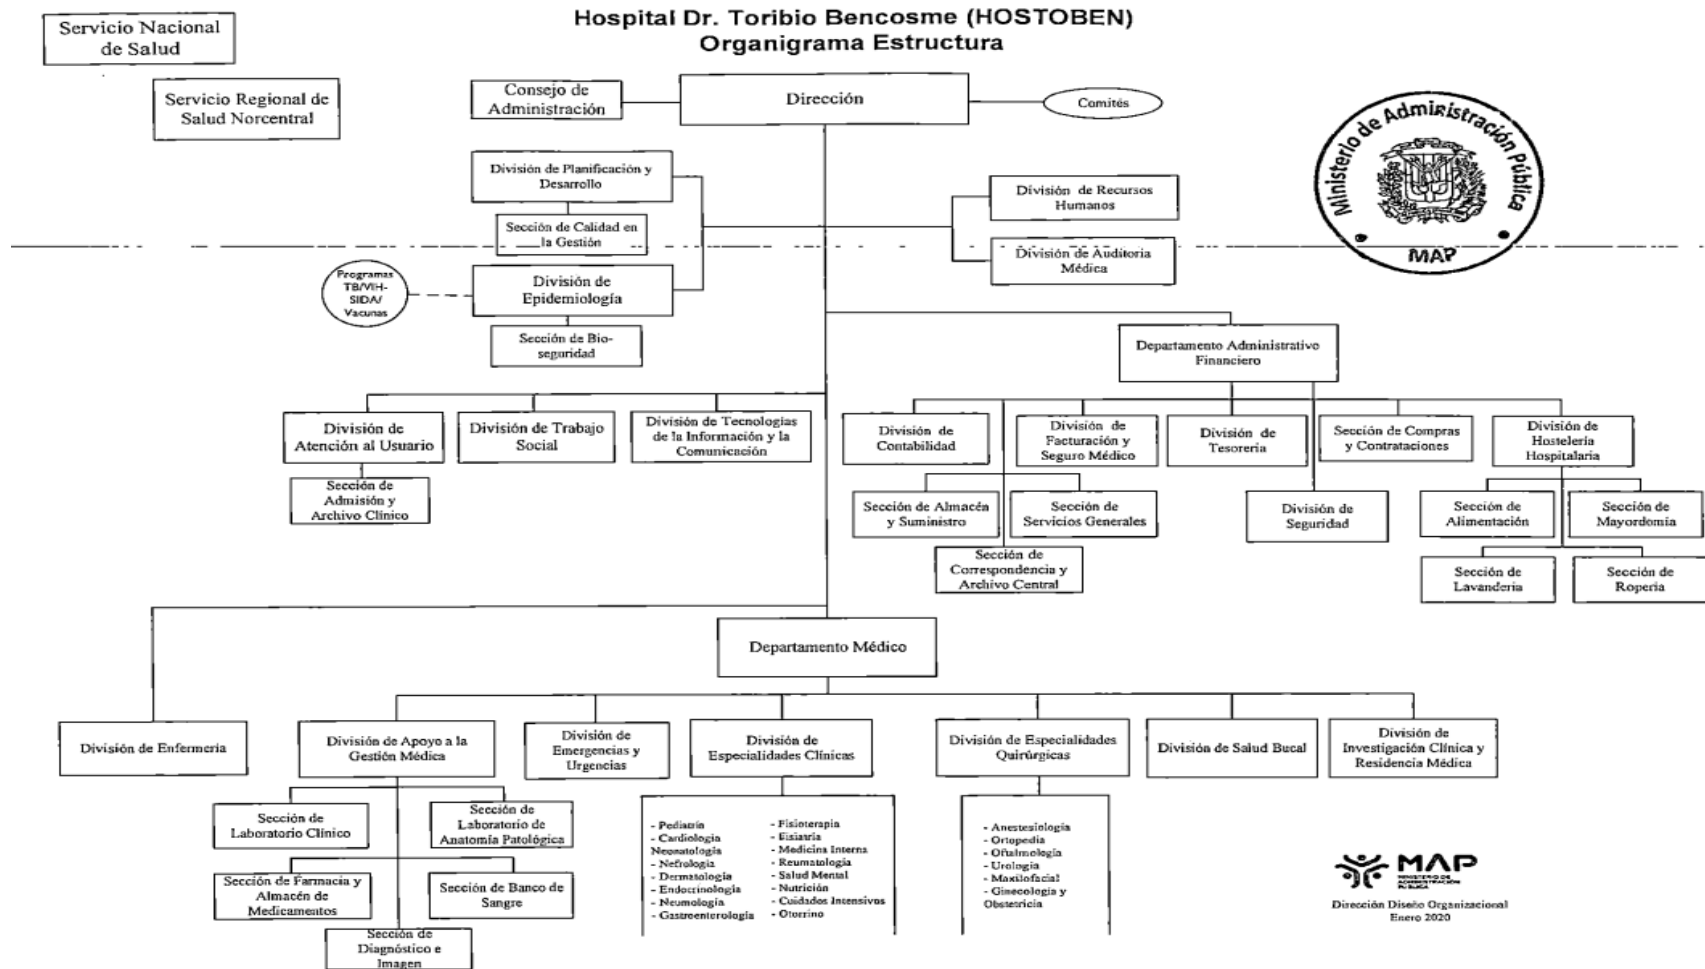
Servicio Nacional de Salud

Hospital Dr. Toribio Bencosme (HOSTOBEN)
Organigrama Estructura

Servicio Regional de Salud Norcentral

Consejo de Administración

Dirección

Comités

Ministerio de Administración Pública
MAP

División de Planificación y Desarrollo

Sección de Calidad en la Gestión

División de Recursos Humanos

División de Auditoria Médica

Programas TB/VIH-SIDA/ Vacunas

División de Epidemiología

Sección de Bio-seguridad

Departamento Administrativo Financiero

División de Atención al Usuario

División de Trabajo Social

División de Tecnologías de la Información y la Comunicación

Sección de Admisión y Archivo Clínico

División de Contabilidad

División de Facturación y Seguro Médico

División de Tesorería

Sección de Compras y Contrataciones

División de Hostelería Hospitalaria

Sección de Almacén y Suministro

Sección de Servicios Generales

División de Seguridad

Sección de Alimentación

Sección de Mayordomía

Sección de Correspondencia y Archivo Central

Sección de Lavandería

Sección de Ropería

Departamento Médico

División de Enfermería

División de Apoyo a la Gestión Médica

División de Emergencias y Urgencias

División de Especialidades Clínicas

División de Especialidades Quirúrgicas

División de Salud Bucal

División de Investigación Clínica y Residencia Médica

Sección de Laboratorio Clínico

Sección de Laboratorio de Anatomía Patológica

Sección de Farmacia y Almacén de Medicamentos

Sección de Banco de Sangre

Sección de Diagnóstico e Imagen

- Pediatría
- Cardiología
Neonatología
- Nefrología
- Dermatología
- Endocrinología
- Neumología
- Gastroenterología

- Fisioterapia
- Fisiatría
- Medicina Interna
- Reumatología
- Salud Mental
- Nutrición
- Cuidados Intensivos
- Otorrino

- Anestesiología
- Ortopedia
- Oftalmología
- Urología
- Maxilofacial
- Ginecología y Obstetricia

MAP

Dirección Diseño Organizacional
Enero 2020